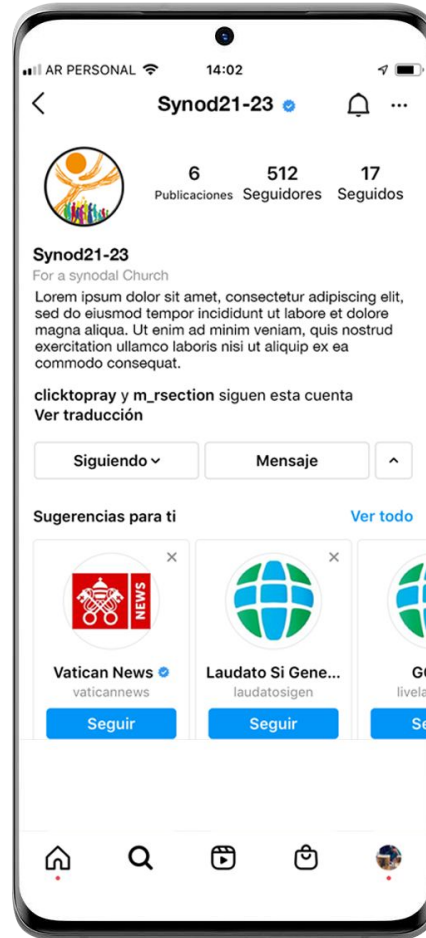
AR PERSONAL 14:02

Synod21-23

6 Publicaciones 512 Seguidores 17 Seguidos

Synod21-23
For a synodal Church
Lorem ipsum dolor sit amet, consectetur adipiscing elit, sed do eiusmod tempor incididunt ut labore et dolore magna aliqua. Ut enim ad minim veniam, quis nostrud exercitation ullamco laboris nisi ut aliquip ex ea commodo consequat.

clicktopray y m_rsection siguen esta cuenta
Ver traducción

Siguiendo Mensaje

Sugerencias para ti Ver todo

NEWS
Vatican News
vaticannews
Seguir

Laudato Si Gene...
laudatosigen
Seguir

G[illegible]
livela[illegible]
Se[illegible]